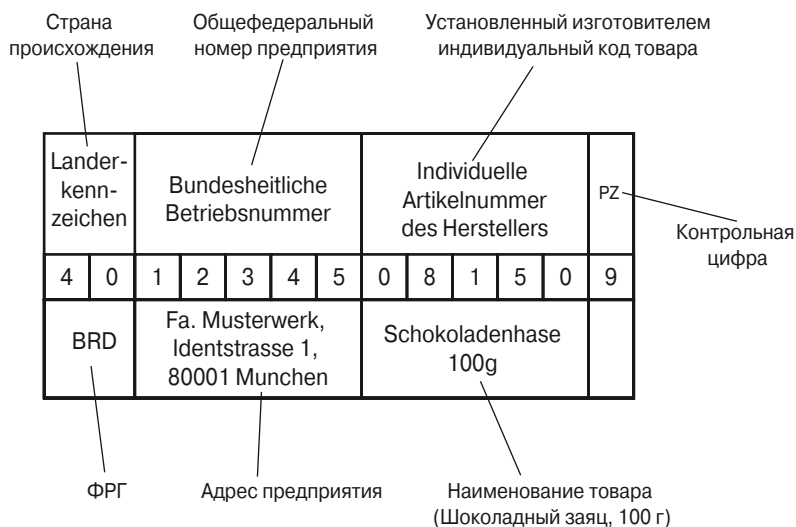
Страна происхождения

Общефедеральный номер предприятия

Установленный изготовителем индивидуальный код товара

| Landerkennzeichen | | Bundesheitliche Betriebsnummer | | | | | Individuelle Artikelnummer des Herstellers | | | | | PZ |
|---|---|---|---|---|---|---|---|---|---|---|---|---|
| 4 | 0 | 1 | 2 | 3 | 4 | 5 | 0 | 8 | 1 | 5 | 0 | 9 |
| BRD | | Fa. Musterwerk, Identstrasse 1, 80001 Munchen | | | | | Schokoladenhase 100g | | | | | |

Контрольная цифра

ФРГ

Адрес предприятия

Наименование товара (Шоколадный заяц, 100 г)